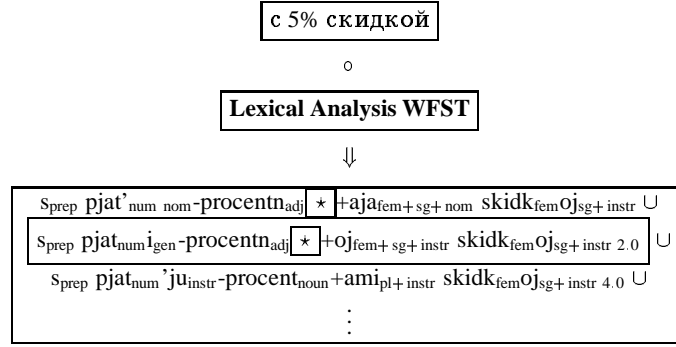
с 5% скидкой

∘

Lexical Analysis WFST

⇓

$s_{prep}$ $pjat'_{num\ nom}$-$procentn_{adj}$ ⋆ $+aja_{fem+sg+nom}$ $skidk_{fem}oj_{sg+instr}$ ∪

$s_{prep}$ $pjat_{num}i_{gen}$-$procentn_{adj}$ ⋆ $+oj_{fem+sg+instr}$ $skidk_{fem}oj_{sg+instr\ 2.0}$ ∪

$s_{prep}$ $pjat_{num}'ju_{instr}$-$procent_{noun}+ami_{pl+instr}$ $skidk_{fem}oj_{sg+instr\ 4.0}$ ∪

⋮